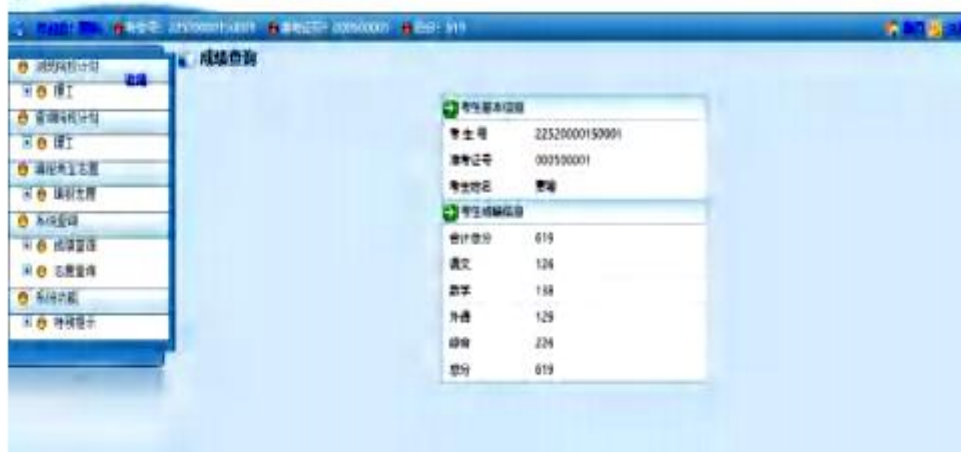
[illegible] 考生号: 22520000150001 准考证号: 000500001 总分: 619

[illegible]
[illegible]
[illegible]
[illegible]
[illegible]
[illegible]
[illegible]
成绩查询
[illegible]
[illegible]

成绩查询

考生基本信息

| 考生号 | 22520000150001 |
|---|---|
| 准考证号 | 000500001 |
| 考生姓名 | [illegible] |

考生成绩信息

| 合计总分 | 619 |
|---|---|
| 语文 | 126 |
| 数学 | 138 |
| 外语 | 129 |
| 综合 | 226 |
| 总分 | 619 |